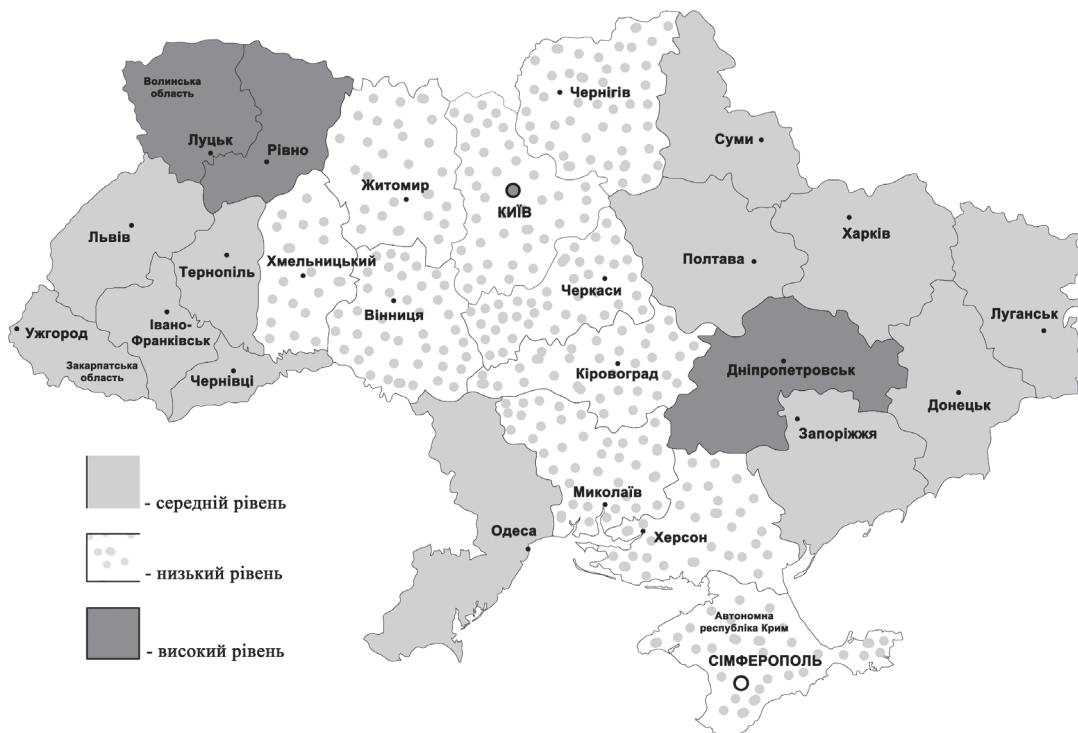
Волинська область
Луцьк
Рівно
Чернігів
Суми
Житомир
КИЇВ
Харків
Львів
Полтава
Тернопіль
Хмельницький
Черкаси
Луганськ
Вінниця
Ужгород
Івано-Франківськ
Закарпатська область
Чернівці
Кіровоград
Дніпропетровськ
Донецьк
Запоріжжя
- середній рівень
Миколаїв
Одеса
Херсон
- низький рівень
Автономна республіка Крим
СІМФЕРОПОЛЬ
- високий рівень